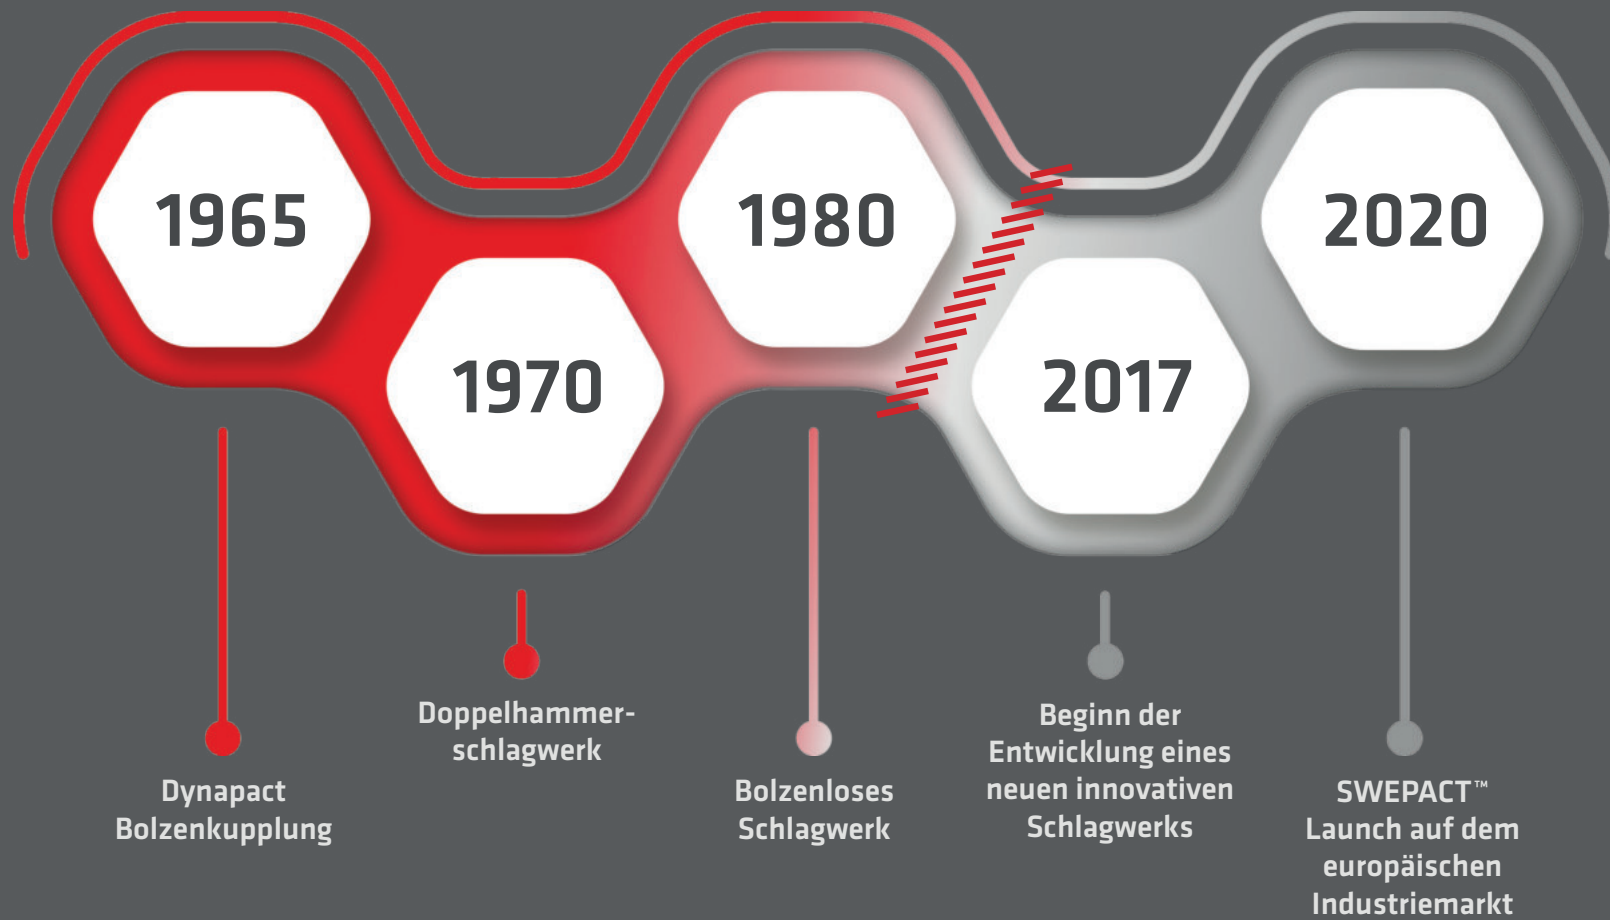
1965

1970

1980

2017

2020

Dynapact Bolzenkupplung

Doppelhammer-schlagwerk

Bolzenloses Schlagwerk

Beginn der Entwicklung eines neuen innovativen Schlagwerks

SWEPACT™ Launch auf dem europäischen Industriemarkt